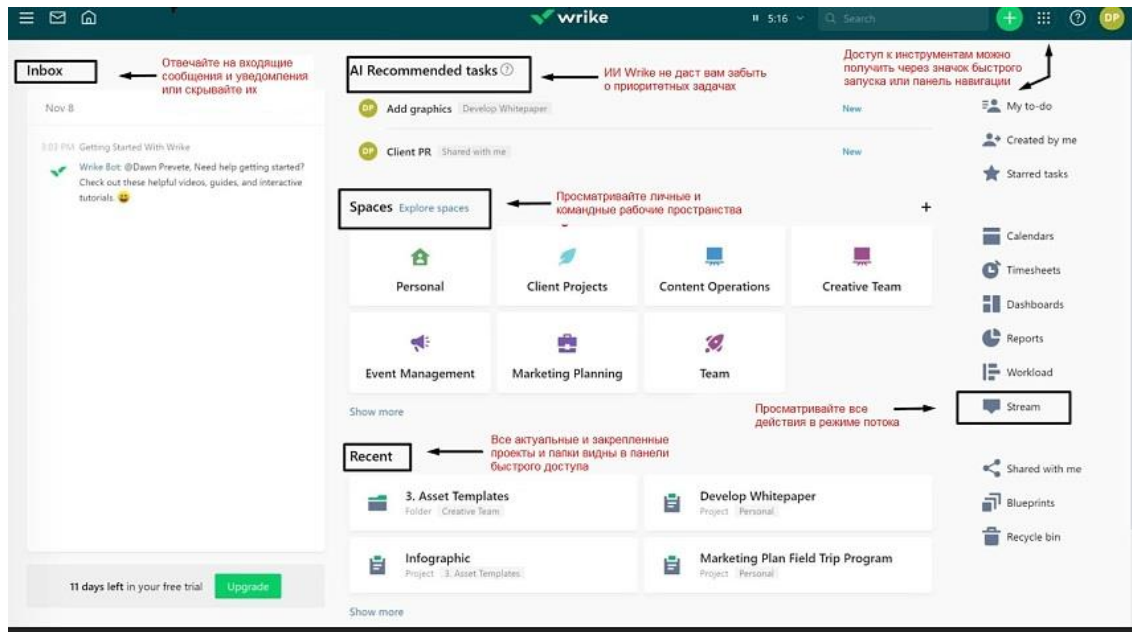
wrike

5:16

Search

DP

Inbox

Отвечайте на входящие сообщения и уведомления или скрывайте их

Nov 8

3:03 PM Getting Started With Wrike

Wrike Bot: @Dawn Prevete, Need help getting started? Check out these helpful videos, guides, and interactive tutorials. 😀

11 days left in your free trial Upgrade

AI Recommended tasks

ИИ Wrike не даст вам забыть о приоритетных задачах

DP Add graphics Develop Whitepaper New

DP Client PR Shared with me New

Spaces Explore spaces

Просматривайте личные и командные рабочие пространства

+

Personal

Client Projects

Content Operations

Creative Team

Event Management

Marketing Planning

Team

Show more

Recent

Все актуальные и закрепленные проекты и папки видны в панели быстрого доступа

3. Asset Templates
Folder Creative Team

Develop Whitepaper
Project Personal

Infographic
Project 3. Asset Templates

Marketing Plan Field Trip Program
Project Personal

Show more

Доступ к инструментам можно получить через значок быстрого запуска или панель навигации

My to-do

Created by me

Starred tasks

Calendars

Timesheets

Dashboards

Reports

Workload

Просматривайте все действия в режиме потока

Stream

Shared with me

Blueprints

Recycle bin